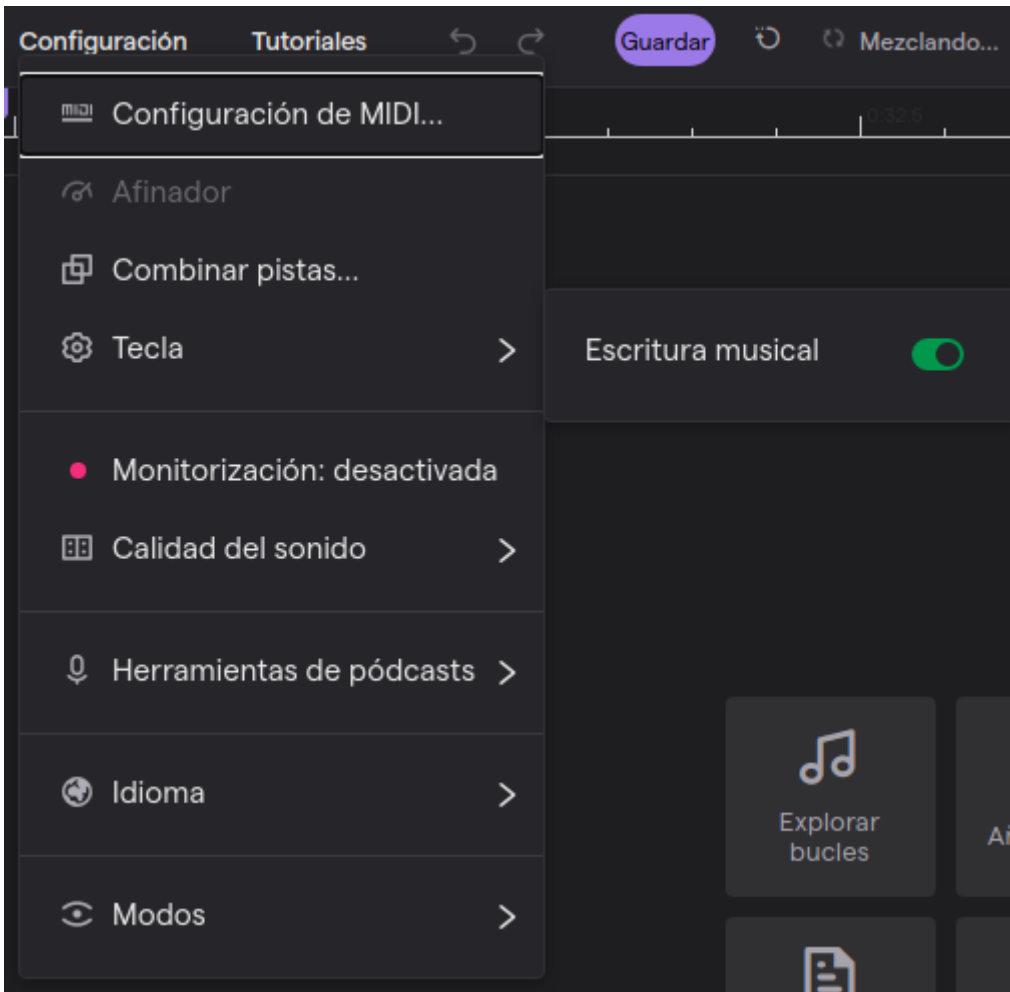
Configuración Tutoriales Guardar Mezclando...

MIDI Configuración de MIDI...

Afinador

Combinar pistas...

Tecla >

Escritura musical

Monitorización: desactivada

Calidad del sonido >

Herramientas de pódcasts >

Idioma >

Modos >

Explorar bucles

A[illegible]